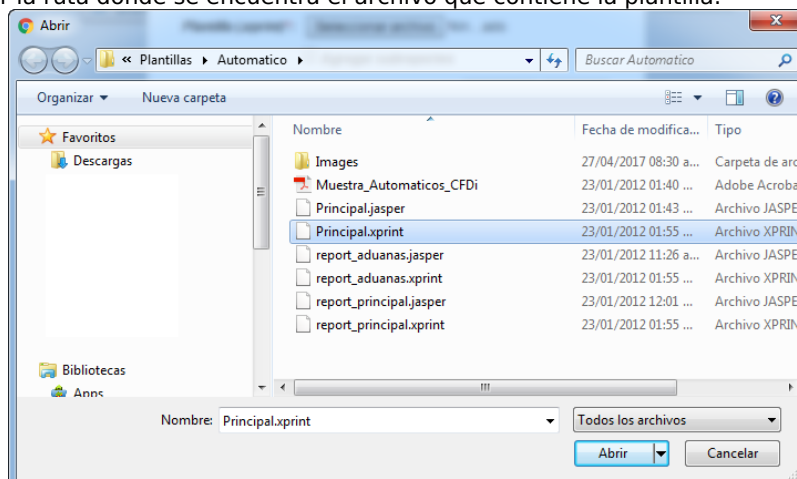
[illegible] la ruta donde se encuentra el archivo que contiene la plantilla.

Abrir

« Plantillas ▸ Automatico ▸

Buscar Automatico

Organizar ▾ Nueva carpeta

Favoritos
Descargas

Bibliotecas
Apps

| Nombre | Fecha de modifica... | Tipo |
|---|---|---|
| Images | 27/04/2017 08:30 a... | Carpeta de arc |
| Muestra_Automaticos_CFDi | 23/01/2012 01:40 ... | Adobe Acroba |
| Principal.jasper | 23/01/2012 01:43 ... | Archivo JASPE |
| Principal.xprint | 23/01/2012 01:55 ... | Archivo XPRIN |
| report_aduanas.jasper | 23/01/2012 11:26 a... | Archivo JASPE |
| report_aduanas.xprint | 23/01/2012 01:55 ... | Archivo XPRIN |
| report_principal.jasper | 23/01/2012 12:01 ... | Archivo JASPE |
| report_principal.xprint | 23/01/2012 01:55 ... | Archivo XPRIN |

Nombre: Principal.xprint

Todos los archivos

Abrir

Cancelar